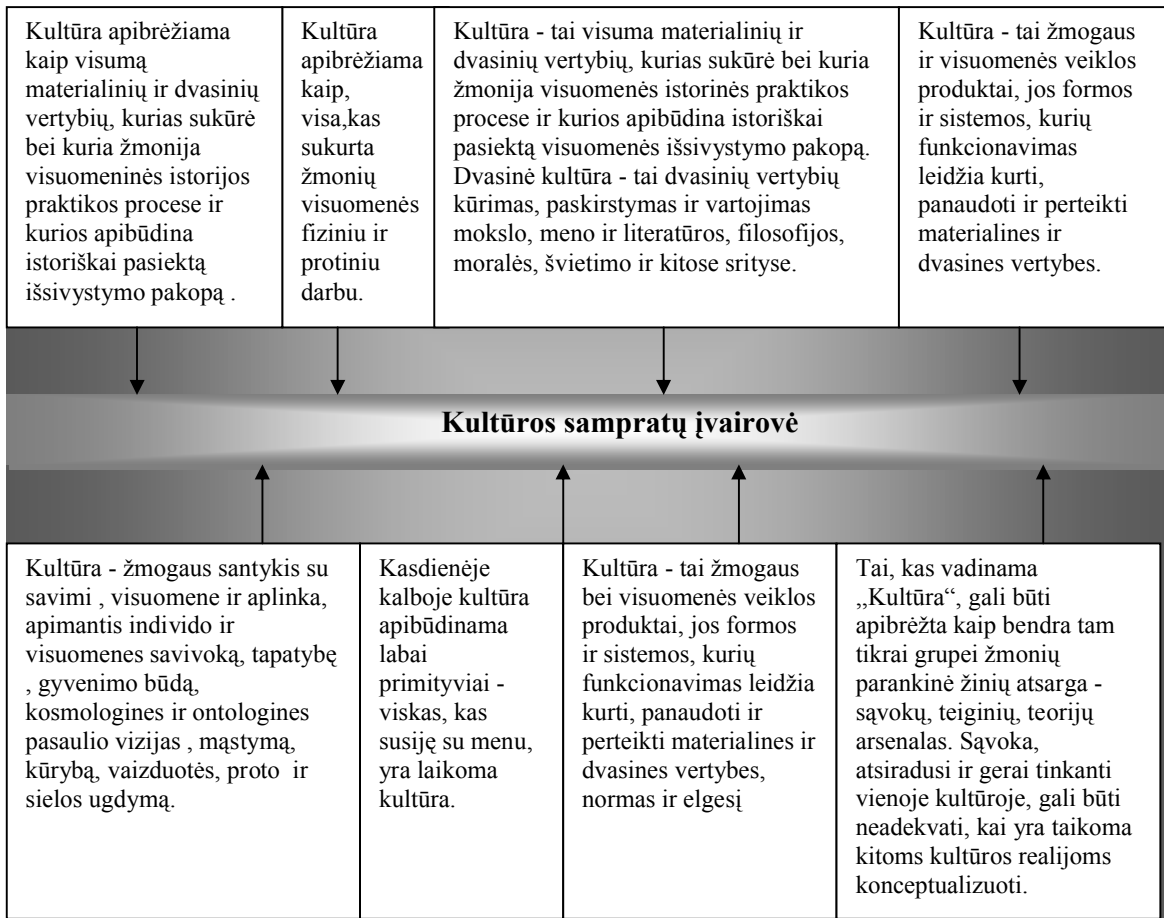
Kultūra apibrėžiama kaip visumą materialinių ir dvasinių vertybių, kurias sukūrė bei kuria žmonija visuomeninės istorijos praktikos procese ir kurios apibūdina istoriškai pasiektą išsivystymo pakopą .

Kultūra apibrėžiama kaip, visa,kas sukurta žmonių visuomenės fiziniu ir protiniu darbu.

Kultūra - tai visuma materialinių ir dvasinių vertybių, kurias sukūrė bei kuria žmonija visuomenės istorinės praktikos procese ir kurios apibūdina istoriškai pasiektą visuomenės išsivystymo pakopą. Dvasinė kultūra - tai dvasinių vertybių kūrimas, paskirstymas ir vartojimas mokslo, meno ir literatūros, filosofijos, moralės, švietimo ir kitose srityse.

Kultūra - tai žmogaus ir visuomenės veiklos produktai, jos formos ir sistemos, kurių funkcionavimas leidžia kurti, panaudoti ir perteikti materialines ir dvasines vertybes.

Kultūros sampratų įvairovė

Kultūra - žmogaus santykis su savimi , visuomene ir aplinka, apimantis individo ir visuomenes savivoką, tapatybę , gyvenimo būdą, kosmologines ir ontologines pasaulio vizijas , mąstymą, kūrybą, vaizduotės, proto ir sielos ugdymą.

Kasdienėje kalboje kultūra apibūdinama labai primityviai - viskas, kas susiję su menu, yra laikoma kultūra.

Kultūra - tai žmogaus bei visuomenės veiklos produktai, jos formos ir sistemos, kurių funkcionavimas leidžia kurti, panaudoti ir perteikti materialines ir dvasines vertybes, normas ir elgesį

Tai, kas vadinama „Kultūra", gali būti apibrėžta kaip bendra tam tikrai grupei žmonių parankinė žinių atsarga - sąvokų, teiginių, teorijų arsenalas. Sąvoka, atsiradusi ir gerai tinkanti vienoje kultūroje, gali būti neadekvati, kai yra taikoma kitoms kultūros realijoms konceptualizuoti.